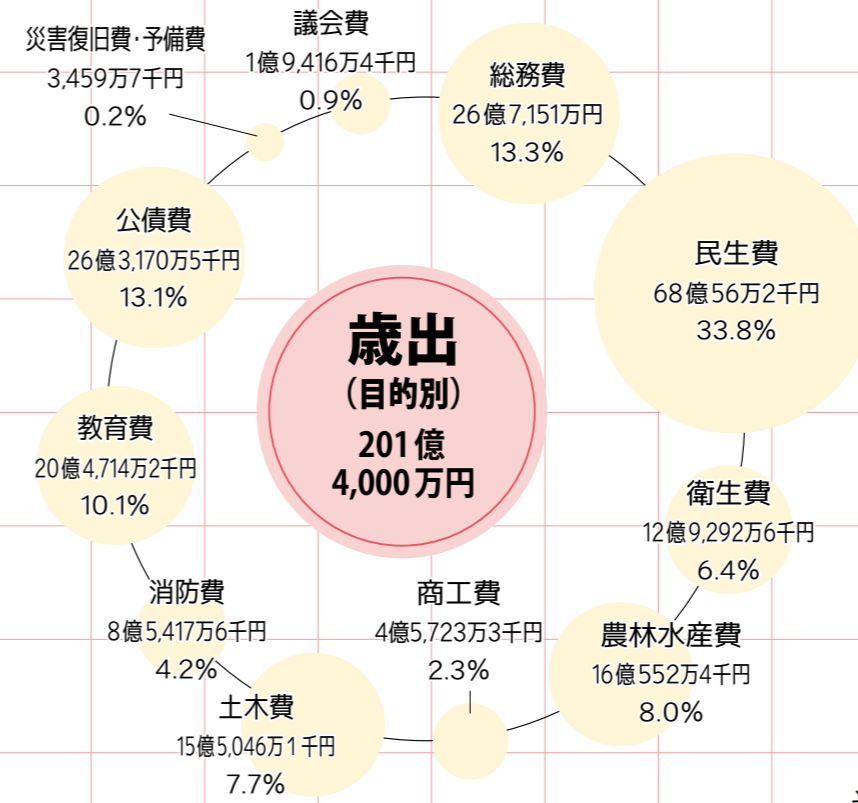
災害復旧費・予備費
3,459万7千円
0.2%

議会費
1億9,416万4千円
0.9%

総務費
26億7,151万円
13.3%

民生費
68億56万2千円
33.8%

公債費
26億3,170万5千円
13.1%

歳出
（目的別）
201億
4,000万円

教育費
20億4,714万2千円
10.1%

衛生費
12億9,292万6千円
6.4%

消防費
8億5,417万6千円
4.2%

商工費
4億5,723万3千円
2.3%

農林水産費
16億552万4千円
8.0%

土木費
15億5,046万1千円
7.7%